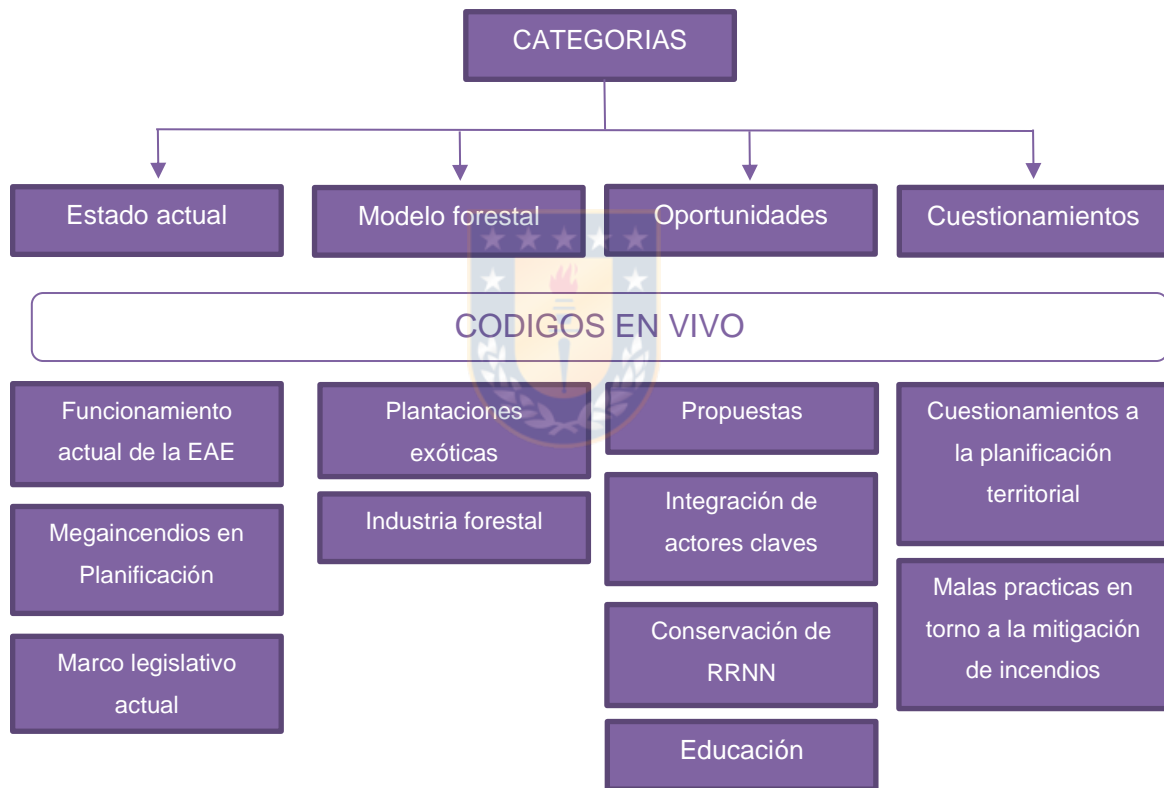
CATEGORIAS

Estado actual

Modelo forestal

Oportunidades

Cuestionamientos

CODIGOS EN VIVO

Funcionamiento actual de la EAE

Megaincendios en Planificación

Marco legislativo actual

Plantaciones exóticas

Industria forestal

Propuestas

Integración de actores claves

Conservación de RRNN

Educación

Cuestionamientos a la planificación territorial

Malas practicas en torno a la mitigación de incendios